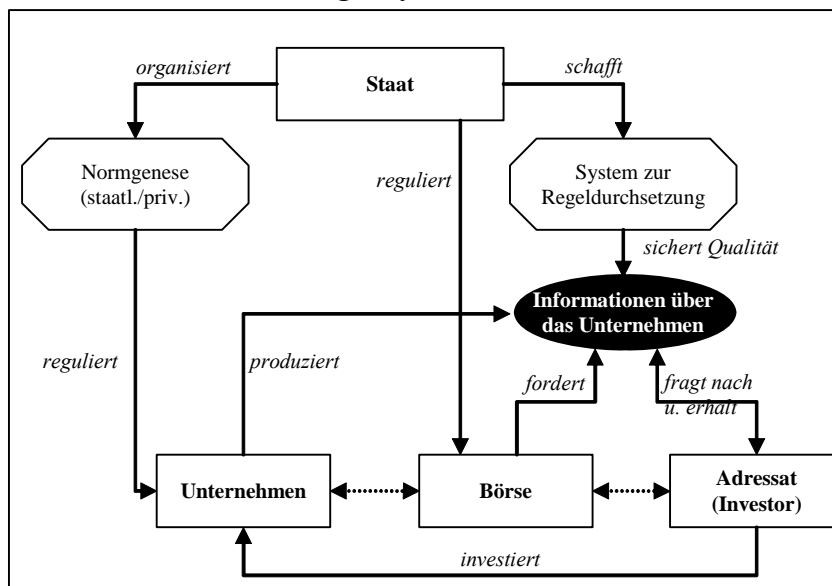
organisiert

Staat

schafft

Normgenese (staatl./priv.)

reguliert

System zur Regeldurchsetzung

sichert Qualität

Informationen über das Unternehmen

reguliert

produziert

fordert

fragt nach u. erhält

Unternehmen

Börse

Adressat (Investor)

investiert